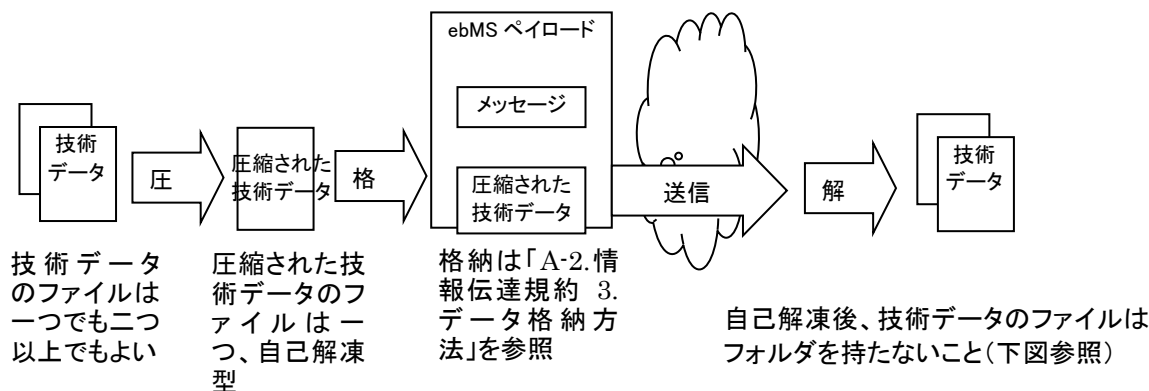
技術
データ

圧

圧縮された
技術データ

格

ebMS ペイロード

メッセージ

圧縮された
技術データ

送信

解

技術
データ

技術データのファイルは一つでも二つ以上でもよい

圧縮された技術データのファイルは一つ、自己解凍型

格納は「A-2.情報伝達規約 3.データ格納方法」を参照

自己解凍後、技術データのファイルはフォルダを持たないこと(下図参照)